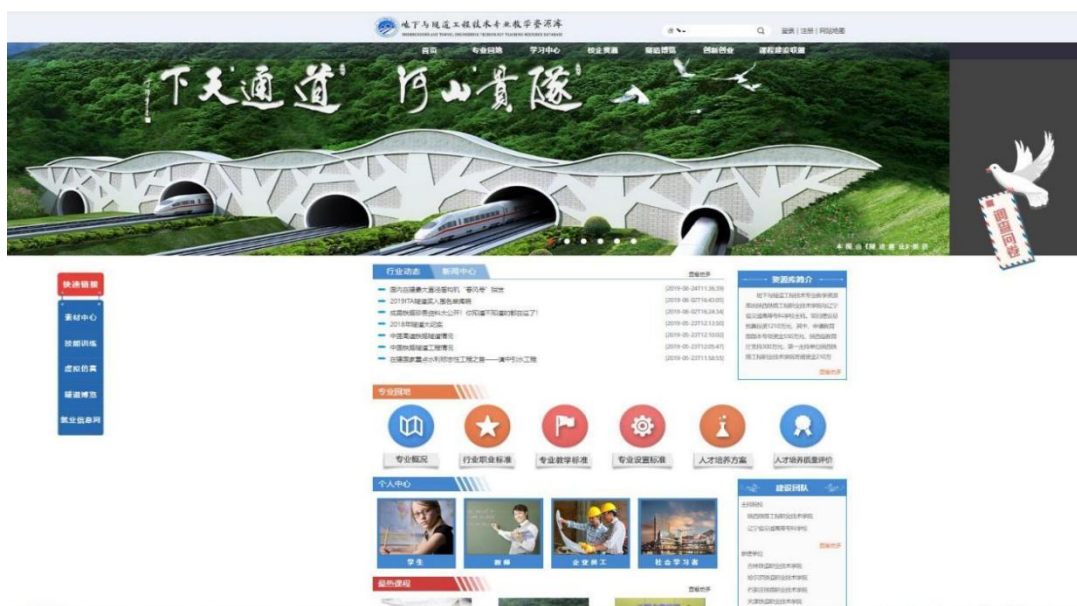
地下与隧道工程技术专业教学资源库

登录 | 注册 | 网站地图

首页 专业园地 学习中心 校企资源 隧道博览 创新创业 课程建设联盟

下天通道 河山贯隧

快速链接

素材中心

技能训练

虚拟仿真

隧道博览

就业信息网

行业动态 新闻中心

查看更多

国内在建最大直径盾构机"春风号"始发 [2019-06-24]

2019ITA隧道奖入围名单揭晓 [2019-06-06]

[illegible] [2019-06-02]

2018年隧道大记者 [2019-05-23]

中国隧道协会隧道情况 [2019-05-23]

中国铁路隧道工程情况 [2019-05-23]

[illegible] [2019-05-22]

资源库简介

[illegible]

查看更多

专业园地

专业概况

行业职业标准

专业教学标准

专业设置标准

人才培养方案

人才培养质量评价

个人中心

学生

教师

企业员工

社会学习者

建设团队

主持院校

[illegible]

查看更多

参建院校

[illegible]

精品课程

查看更多

留言问卷